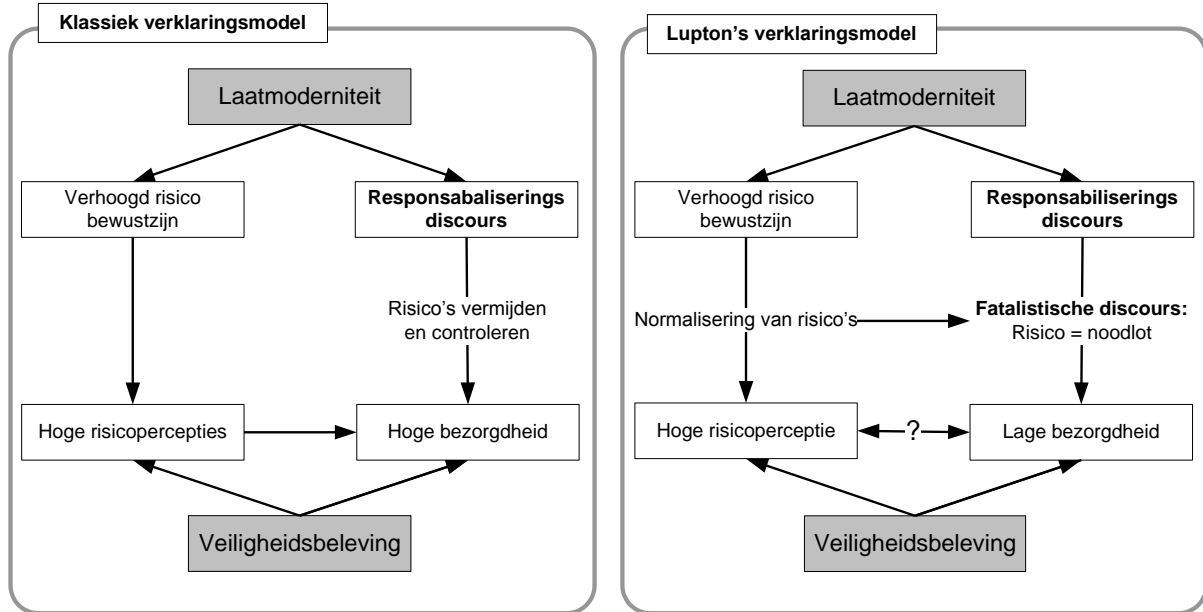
Klassiek verklaringsmodel

Laatmoderniteit

Verhoogd risico bewustzijn

Responsabaliserings discours

Risico's vermijden en controleren

Hoge risicopercepties

Hoge bezorgdheid

Veiligheidsbeleving

Lupton's verklaringsmodel

Laatmoderniteit

Verhoogd risico bewustzijn

Responsabiliserings discours

Normalisering van risico's

Fatalistische discours: Risico = noodlot

Hoge risicoperceptie

?

Lage bezorgdheid

Veiligheidsbeleving